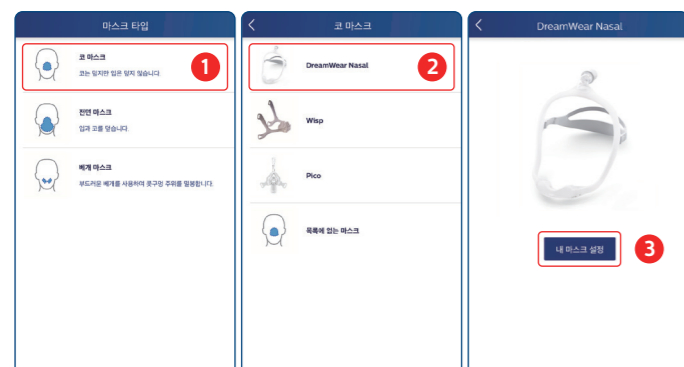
마스크 타입

코 마스크
코는 덮지만 입은 덮지 않습니다.

1

전면 마스크
입과 코를 덮습니다.

베개 마스크
부드러운 베개를 사용하여 콧구멍 주위를 밀봉합니다.

<
코 마스크

DreamWear Nasal

2

Wisp

Pico

목록에 없는 마스크

<
DreamWear Nasal

내 마스크 설정

3